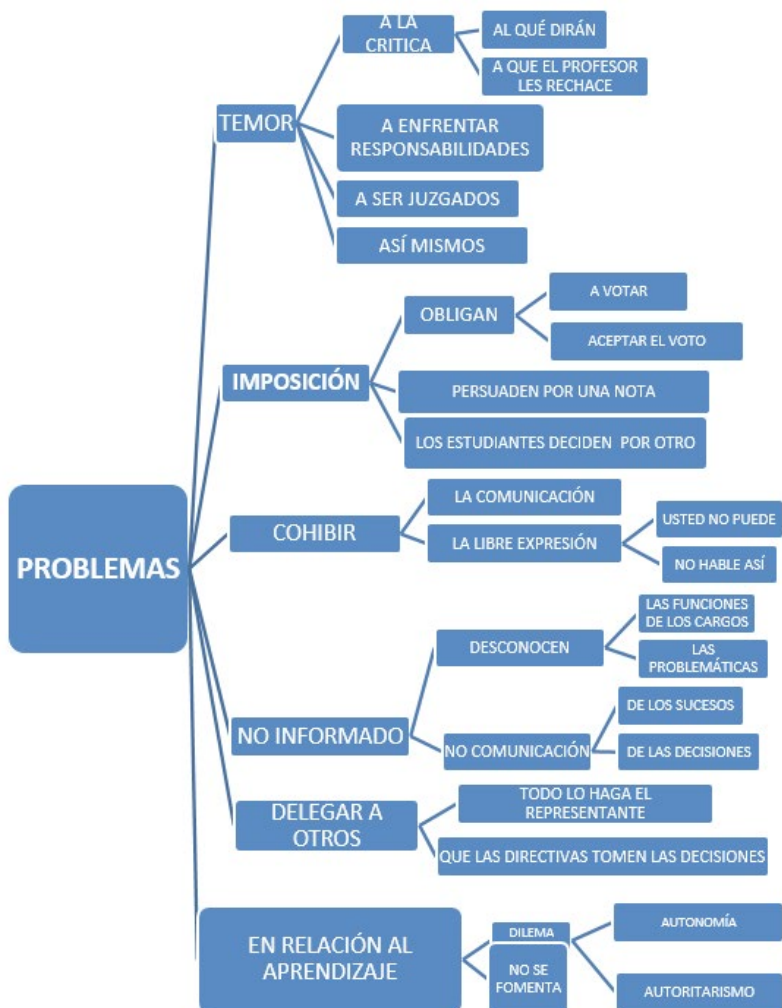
PROBLEMAS

TEMOR

A LA CRITICA

AL QUÉ DIRÁN

A QUE EL PROFESOR LES RECHACE

A ENFRENTAR RESPONSABILIDADES

A SER JUZGADOS

ASÍ MISMOS

IMPOSICIÓN

OBLIGAN

A VOTAR

ACEPTAR EL VOTO

PERSUADEN POR UNA NOTA

LOS ESTUDIANTES DECIDEN POR OTRO

COHIBIR

LA COMUNICACIÓN

LA LIBRE EXPRESIÓN

USTED NO PUEDE

NO HABLE ASÍ

NO INFORMADO

DESCONOCEN

LAS FUNCIONES DE LOS CARGOS

LAS PROBLEMÁTICAS

NO COMUNICACIÓN

DE LOS SUCESOS

DE LAS DECISIONES

DELEGAR A OTROS

TODO LO HAGA EL REPRESENTANTE

QUE LAS DIRECTIVAS TOMEN LAS DECISIONES

EN RELACIÓN AL APRENDIZAJE

DILEMA

NO SE FOMENTA

AUTONOMÍA

AUTORITARISMO